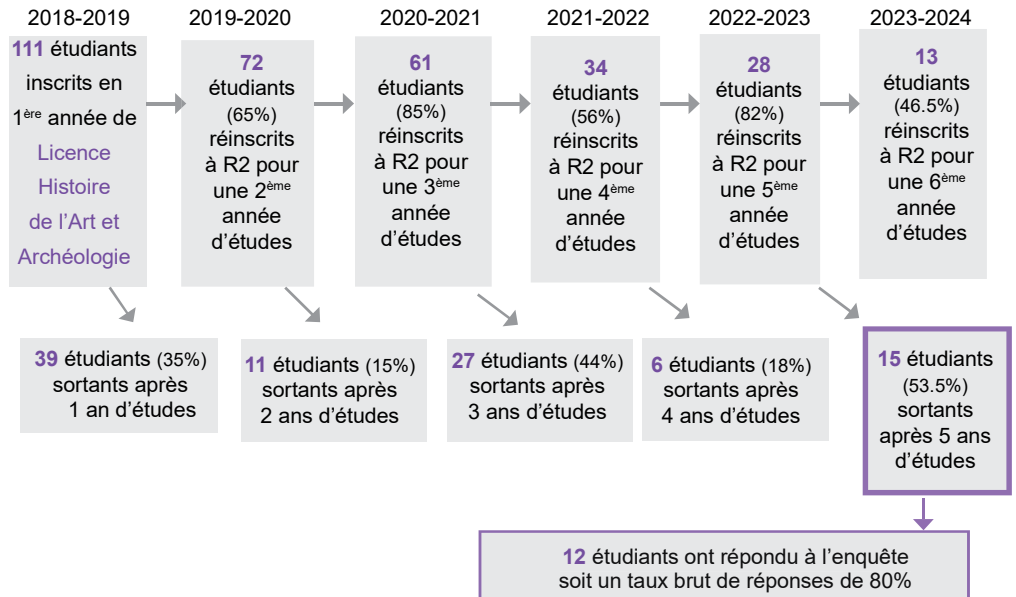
2018-2019

111 étudiants inscrits en 1$^{ère}$ année de Licence Histoire de l'Art et Archéologie

2019-2020

72 étudiants (65%) réinscrits à R2 pour une 2$^{ème}$ année d'études

2020-2021

61 étudiants (85%) réinscrits à R2 pour une 3$^{ème}$ année d'études

2021-2022

34 étudiants (56%) réinscrits à R2 pour une 4$^{ème}$ année d'études

2022-2023

28 étudiants (82%) réinscrits à R2 pour une 5$^{ème}$ année d'études

2023-2024

13 étudiants (46.5%) réinscrits à R2 pour une 6$^{ème}$ année d'études

39 étudiants (35%) sortants après 1 an d'études

11 étudiants (15%) sortants après 2 ans d'études

27 étudiants (44%) sortants après 3 ans d'études

6 étudiants (18%) sortants après 4 ans d'études

15 étudiants (53.5%) sortants après 5 ans d'études

12 étudiants ont répondu à l'enquête soit un taux brut de réponses de 80%